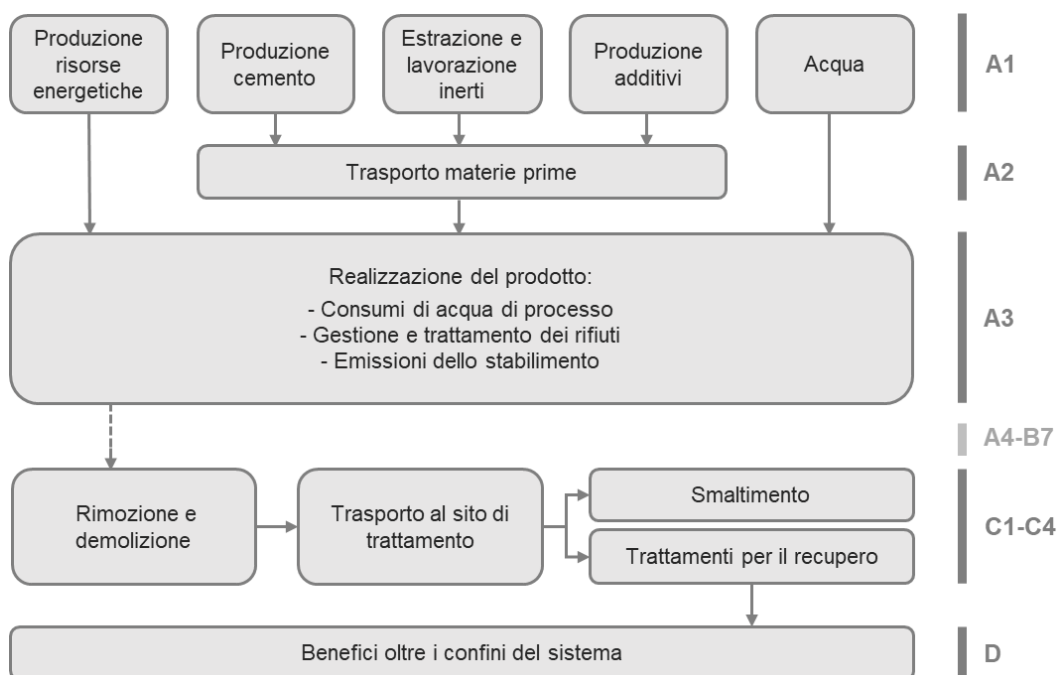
Produzione risorse energetiche

Produzione cemento

Estrazione e lavorazione inerti

Produzione additivi

Acqua

A1

Trasporto materie prime

A2

Realizzazione del prodotto:
- Consumi di acqua di processo
- Gestione e trattamento dei rifiuti
- Emissioni dello stabilimento

A3

A4-B7

Rimozione e demolizione

Trasporto al sito di trattamento

Smaltimento

Trattamenti per il recupero

C1-C4

Benefici oltre i confini del sistema

D